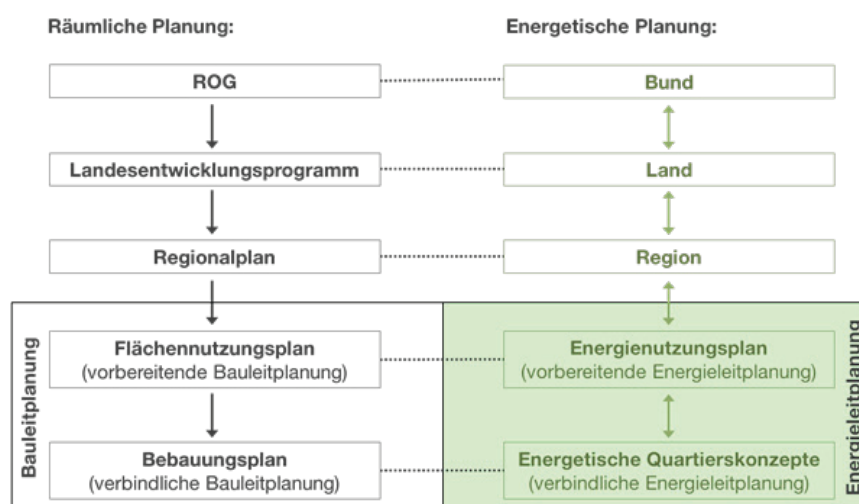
Räumliche Planung:

Energetische Planung:

ROG

Bund

Landesentwicklungsprogramm

Land

Regionalplan

Region

Bauleitplanung

Flächennutzungsplan
(vorbereitende Bauleitplanung)

Energienutzungsplan
(vorbereitende Energieleitplanung)

Energieleitplanung

Bebauungsplan
(verbindliche Bauleitplanung)

Energetische Quartierskonzepte
(verbindliche Energieleitplanung)